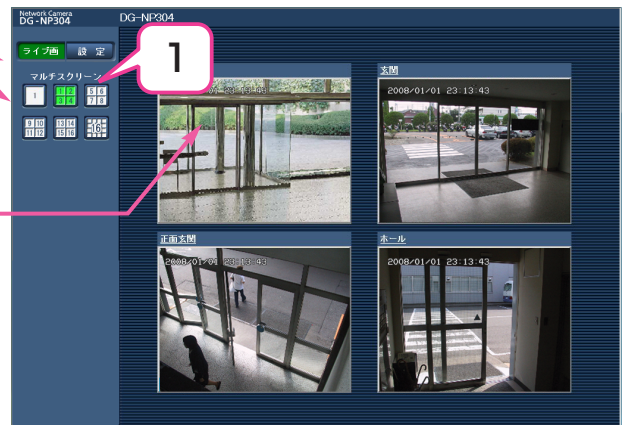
Network Camera
DG-NP304

DG-NP304

ライブ画

設定

マルチスクリーン

1

1 2 3 4

5 6 7 8

9 10 11 12

13 14 15 16

1-16

1

2008/01/01 23:13:43

玄関

2008/01/01 23:13:43

正面玄関

2008/01/01 23:13:43

ホール

2008/01/01 23:13:43